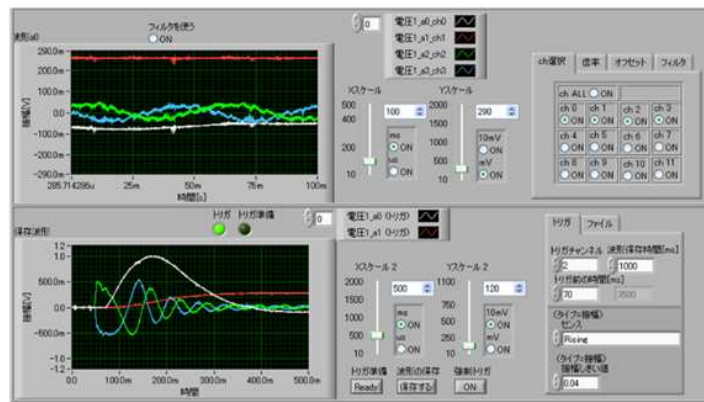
フィルタを使う
ON
波形a0
290.0m
200.0m
100.0m
0.0
-100.0m
-200.0m
-290.0m
振幅[V]
285.714285u
25m
50m
75m
100m
時間[s]

0
電圧1_a0_ch0
電圧1_a1_ch1
電圧1_a2_ch2
電圧1_a3_ch3

Xスケール
500
400
200
10
100
ms
ON
us
ON

Yスケール
2000
1500
1000
500
10
290
10mV
ON
mV
ON

ch選択
倍率
オフセット
フィルタ
ch ALL
ON
ch 0
ON
ch 1
ON
ch 2
ON
ch 3
ON
ch 4
ON
ch 5
ON
ch 6
ON
ch 7
ON
ch 8
ON
ch 9
ON
ch 10
ON
ch 11
ON

保存波形
トリガ
トリガ準備
0
1.2
1.0
500.0m
0.0
-500.0m
-1.0
-1.2
振幅[V]
0.0
100.0m
200.0m
300.0m
400.0m
500.0m
時間

電圧1_a0 (トリガ)
電圧1_a1 (トリガ)

Xスケール 2
2000
1500
1000
500
10
500
ms
ON
us
ON

Yスケール 2
1100
750
500
250
10
120
10mV
ON
mV
ON

トリガ準備
Ready
波形の保存
保存する
強制トリガ
ON

トリガ
ファイル
トリガチャンネル
2
波形保存時間[ms]
1000
トリガ前の時間[ms]
70
3500
(タイプ:振幅)
センス
Rising
(タイプ:振幅)
振幅しきい値
0.04